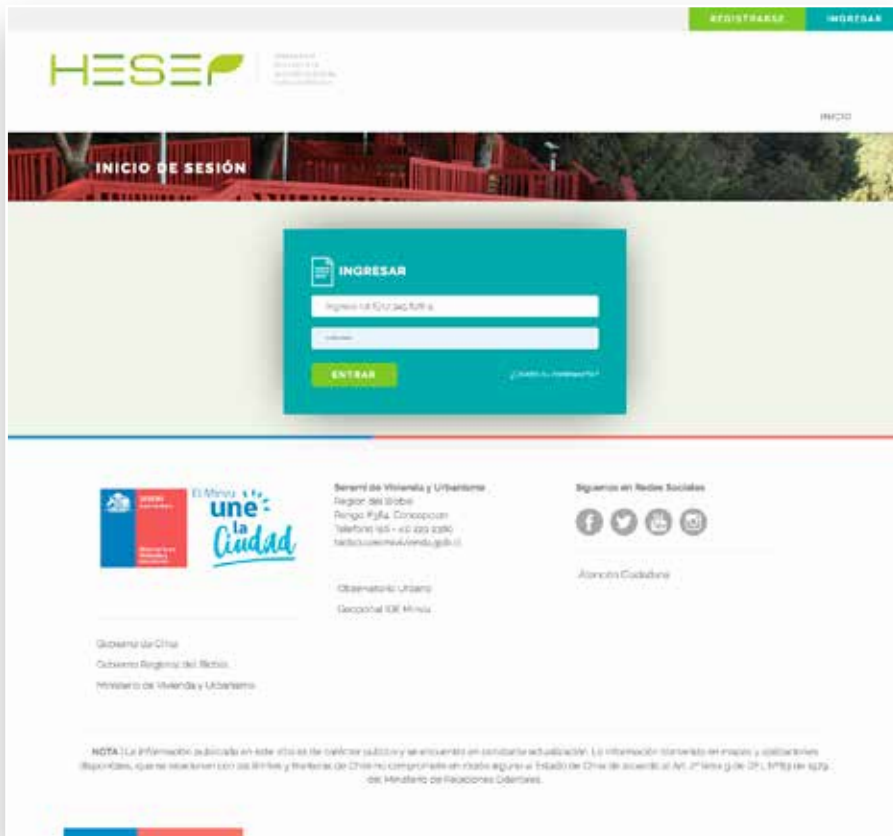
REGISTRARSE INGRESAR

HESE

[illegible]

INICIO

INICIO DE SESIÓN

INGRESAR

Ingrese rut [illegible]

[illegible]

ENTRAR

¿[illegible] contraseña?

El Minvu une la Ciudad

Seremi de Vivienda y Urbanismo
Region del Biobio
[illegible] Concepcion
Telefono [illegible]
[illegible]

Observatorio Urbano

Geoportal IDE Minvu

Siguenos en Redes Sociales

Atención Ciudadana

Gobierno de Chile

Gobierno Regional del Biobio

Ministerio de Vivienda y Urbanismo

NOTA | La información publicada en este sitio es de carácter público y se encuentra en constante actualización. La información contenida en mapas y cartografías disponibles, que se relacionen con los límites y fronteras de Chile no compromete en modo alguno al Estado de Chile de acuerdo al Art. 2º letra g de DFL Nº83 de 1979 del Ministerio de Relaciones Exteriores.